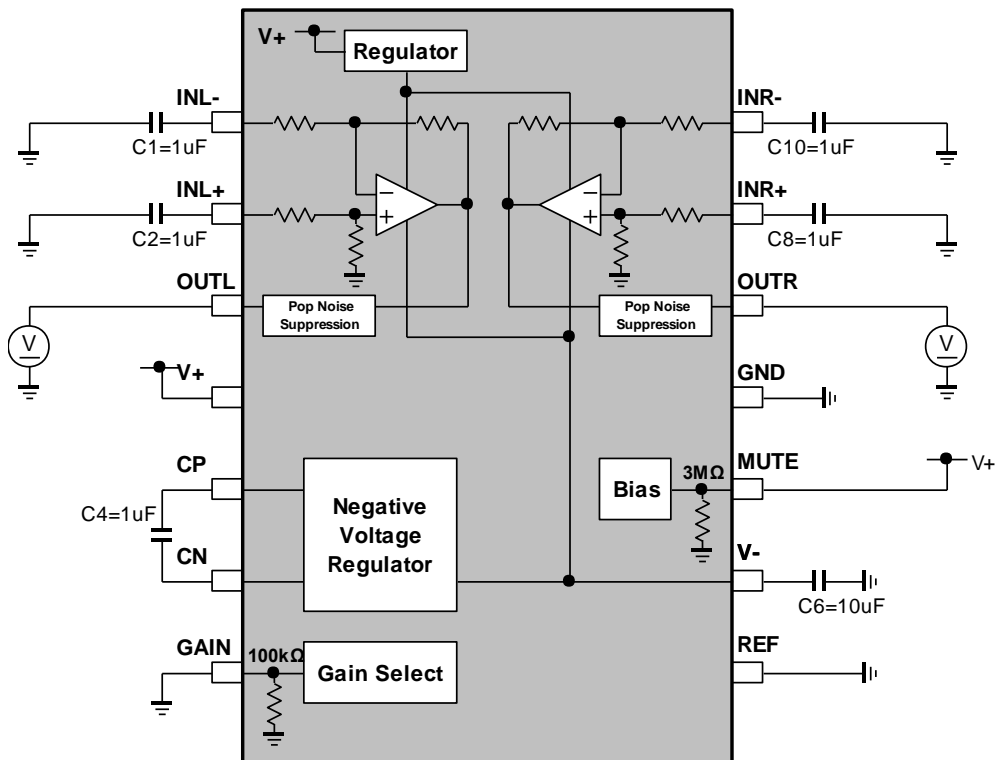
V+
Regulator
INL-
C1=1uF
INL+
C2=1uF
OUTL
Pop Noise Suppression
V
V+
CP
C4=1uF
CN
GAIN
100kΩ
Negative Voltage Regulator
Gain Select
INR-
C10=1uF
INR+
C8=1uF
OUTR
Pop Noise Suppression
V
GND
Bias
3MΩ
MUTE
V+
V-
C6=10uF
REF